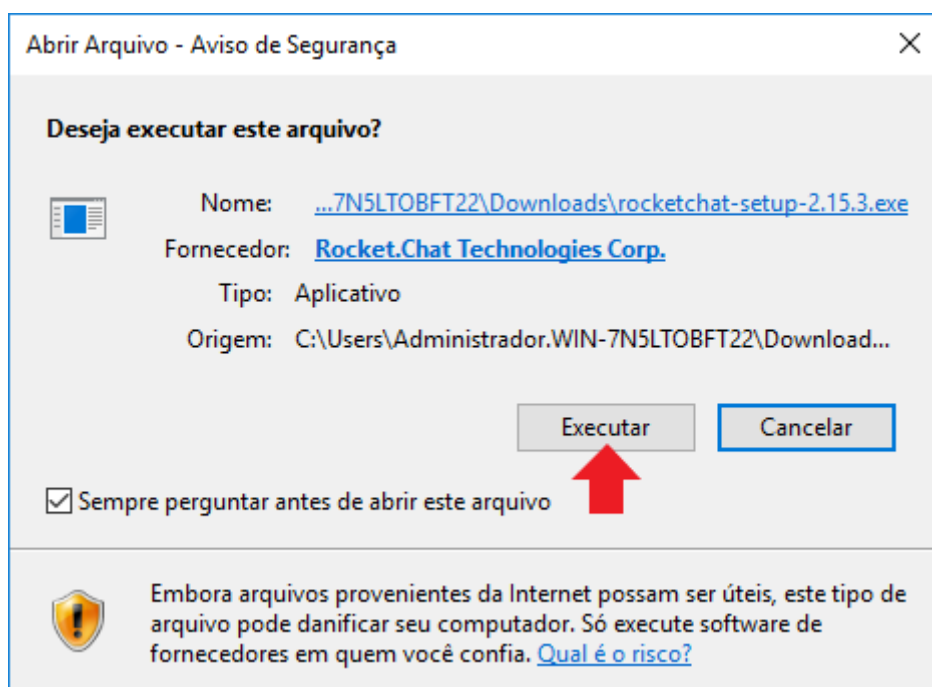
Abrir Arquivo - Aviso de Segurança

×

Deseja executar este arquivo?

Nome: ...7N5LTOBFT22\Downloads\rocketchat-setup-2.15.3.exe

Fornecedor: Rocket.Chat Technologies Corp.

Tipo: Aplicativo

Origem: C:\Users\Administrador.WIN-7N5LTOBFT22\Download...

Executar

Cancelar

Sempre perguntar antes de abrir este arquivo

Embora arquivos provenientes da Internet possam ser úteis, este tipo de arquivo pode danificar seu computador. Só execute software de fornecedores em quem você confia. Qual é o risco?